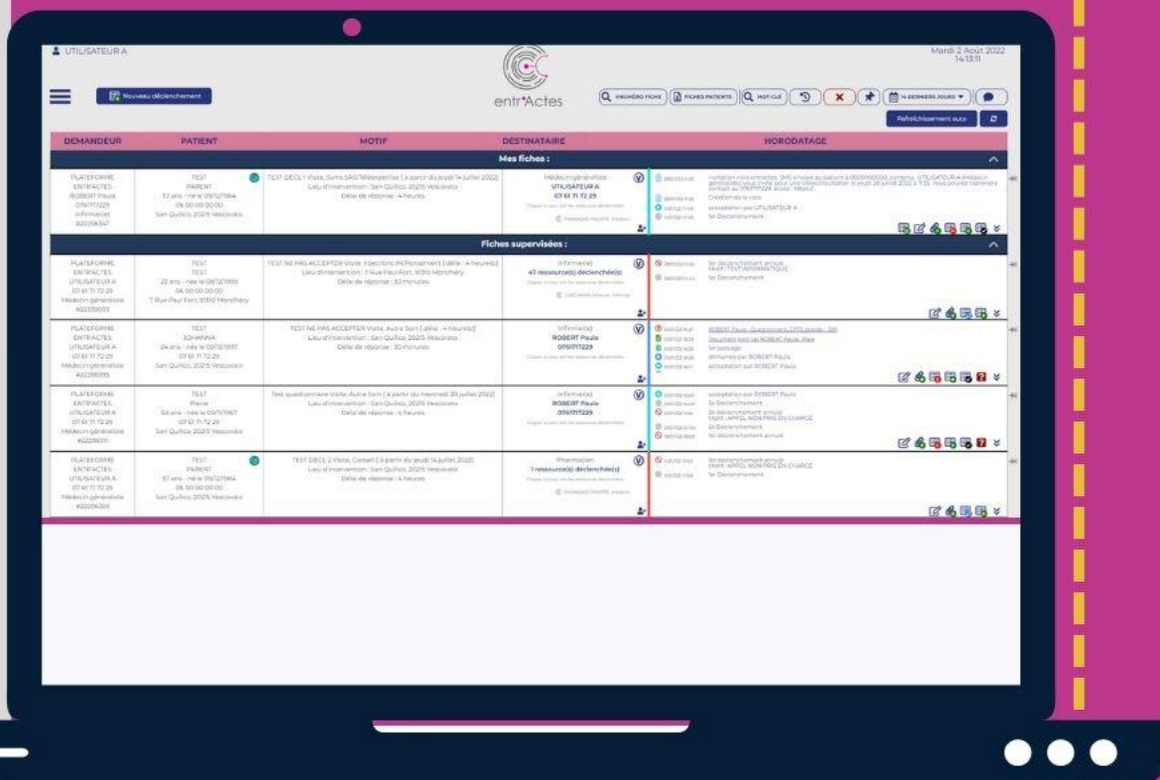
UTILISATEUR A

Mardi 2 Août 2022
14:13:11

Nouveau déclenchement

entr'Actes

NUMÉRO FICHE | FICHES PATIENTS | MOT-CLÉ | 14 DERNIERS JOURS

Rafraîchissement auto

| DEMANDEUR | PATIENT | MOTIF | DESTINATAIRE | HORODATAGE |
|---|---|---|---|---|

Mes fiches :

| PLATEFORME ENTRACTES ROBERT Paula 0761717229 Infirmier(e) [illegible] | TEST PARENT 57 ans - né le 09/12/1964 06 00 00 00 00 San Quilico, 20215 Vescovato | TEST DECL 1 Visite, Soins SAS/Télé-expertise [ à partir du jeudi 14 juillet 2022] Lieu d'intervention : San Quilico, 20215 Vescovato Délai de réponse : 4 heures | Médecin généraliste UTILISATEUR A 07 61 71 72 29 | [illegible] |
|---|---|---|---|---|

Fiches supervisées :

| PLATEFORME ENTRACTES UTILISATEUR A 07 61 71 72 29 Médecin généraliste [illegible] | TEST TEST 22 ans - née le 09/12/1999 06 00 00 00 00 7 Rue Paul Fort, 91310 Montlhéry | TEST NE PAS ACCEPTER Visite, Injections/Prélèvement [ délai : 4 heures] Lieu d'intervention : 7 Rue Paul Fort, 91310 Montlhéry Délai de réponse : 30 minutes | Infirmier(e) 47 ressource(s) déclenchée(s) | 1er déclenchement annulé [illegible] 1er Déclenchement |
|---|---|---|---|---|
| PLATEFORME ENTRACTES UTILISATEUR A 07 61 71 72 29 Médecin généraliste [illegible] | TEST JOHANNA 24 ans - née le 09/12/1997 07 61 71 72 29 San Quilico, 20215 Vescovato | TEST NE PAS ACCEPTER Visite, Autre Soin [ délai : 4 heures] Lieu d'intervention : San Quilico, 20215 Vescovato Délai de réponse : 30 minutes | Infirmier(e) ROBERT Paula 0761717229 | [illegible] 1er passage demarrée par ROBERT Paula acceptation par ROBERT Paula |
| PLATEFORME ENTRACTES UTILISATEUR A 07 61 71 72 29 Médecin généraliste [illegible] | TEST Pierre 54 ans - né le 09/11/1967 07 61 71 72 29 San Quilico, 20215 Vescovato | Test questionnaire Visite, Autre Soin [ à partir du mercredi 20 juillet 2022] Lieu d'intervention : San Quilico, 20215 Vescovato Délai de réponse : 4 heures | Infirmier(e) ROBERT Paula 0761717229 | acceptation par ROBERT Paula 1er Déclenchement 2e déclenchement annulé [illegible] 2e Déclenchement 1er déclenchement annulé |
| PLATEFORME ENTRACTES UTILISATEUR A 07 61 71 72 29 Médecin généraliste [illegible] | TEST PARENT 57 ans - né le 09/12/1964 06 00 00 00 00 San Quilico, 20215 Vescovato | TEST DECL 2 Visite, Conseil [ à partir du jeudi 14 juillet 2022] Lieu d'intervention : San Quilico, 20215 Vescovato Délai de réponse : 4 heures | Pharmacien 1 ressource(s) déclenchée(s) | 1er déclenchement annulé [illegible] 1er Déclenchement |